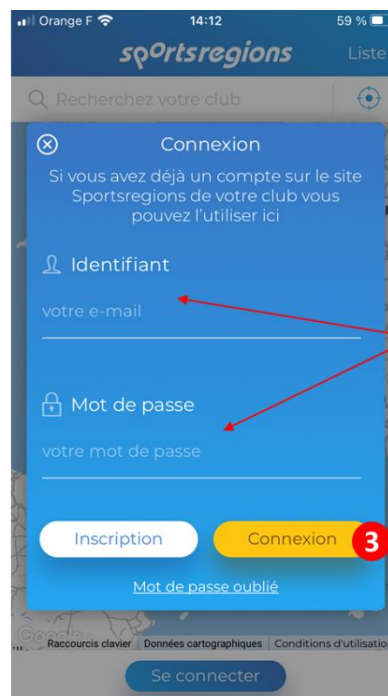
Orange F 14:12 59 %

sportsregions Liste

Recherchez votre club

Connexion

Si vous avez déjà un compte sur le site Sportsregions de votre club vous pouvez l'utiliser ici

Identifiant

votre e-mail

Mot de passe

votre mot de passe

Inscription

Connexion

3

Mot de passe oublié

Google

Raccourcis clavier Données cartographiques Conditions d'utilisatio

Se connecter